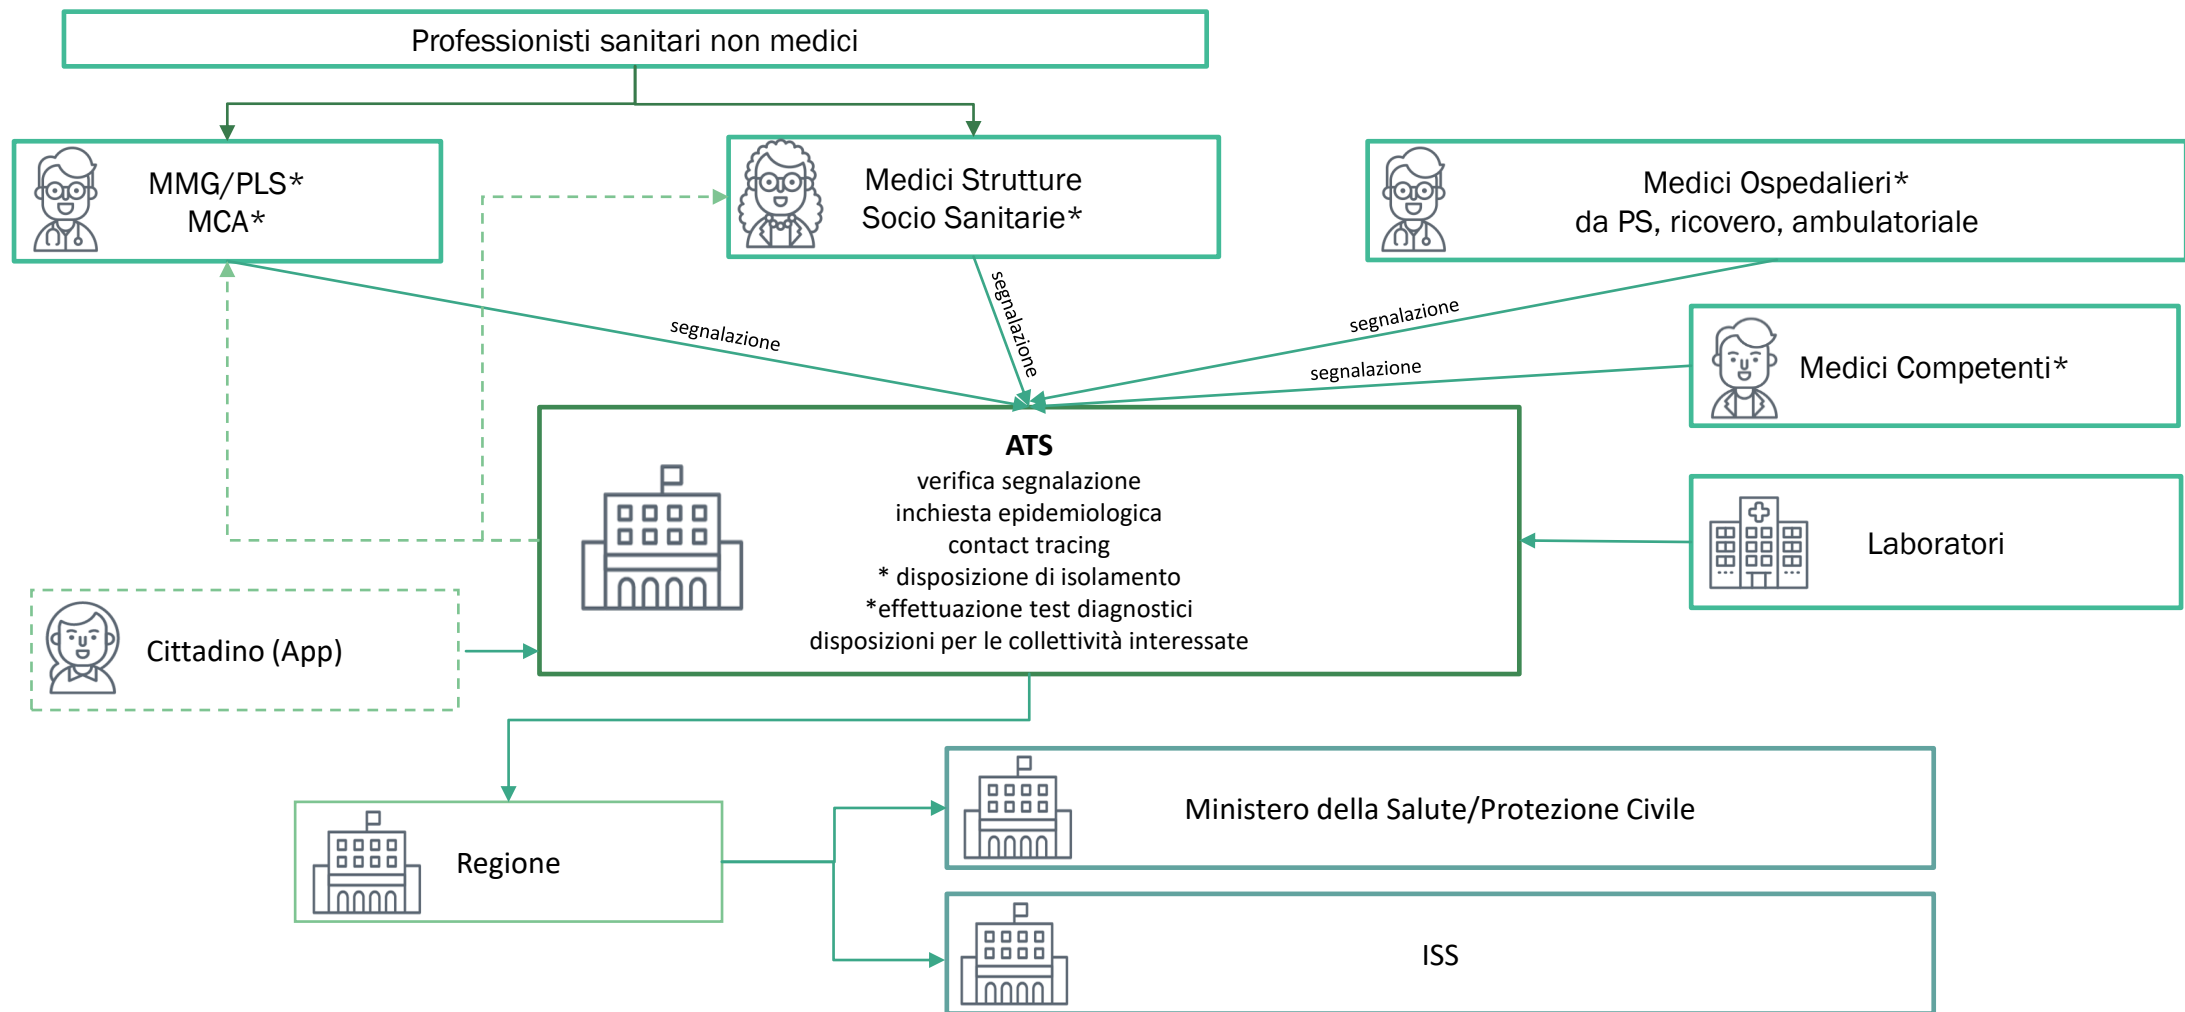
Professionisti sanitari non medici

MMG/PLS*
MCA*

Medici Strutture
Socio Sanitarie*

Medici Ospedalieri*
da PS, ricovero, ambulatoriale

segnalazione

segnalazione

segnalazione

segnalazione

Medici Competenti*

ATS
verifica segnalazione
inchiesta epidemiologica
contact tracing
* disposizione di isolamento
*effettuazione test diagnostici
disposizioni per le collettività interessate

Laboratori

Cittadino (App)

Regione

Ministero della Salute/Protezione Civile

ISS